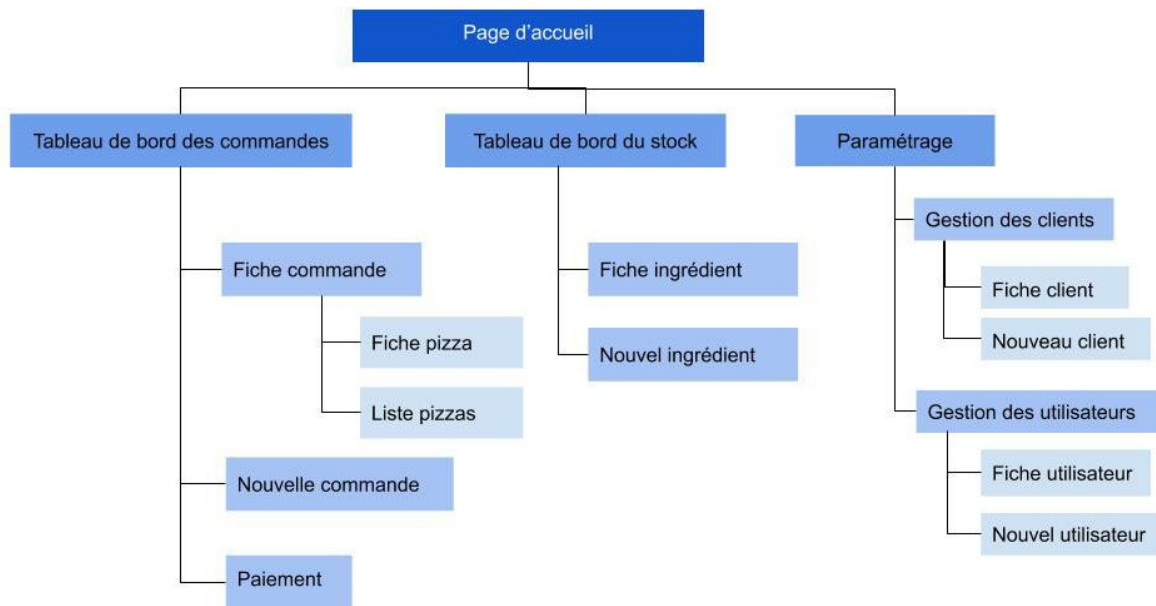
Page d’accueil

Tableau de bord des commandes

Fiche commande

Fiche pizza

Liste pizzas

Nouvelle commande

Paiement

Tableau de bord du stock

Fiche ingrédient

Nouvel ingrédient

Paramétrage

Gestion des clients

Fiche client

Nouveau client

Gestion des utilisateurs

Fiche utilisateur

Nouvel utilisateur